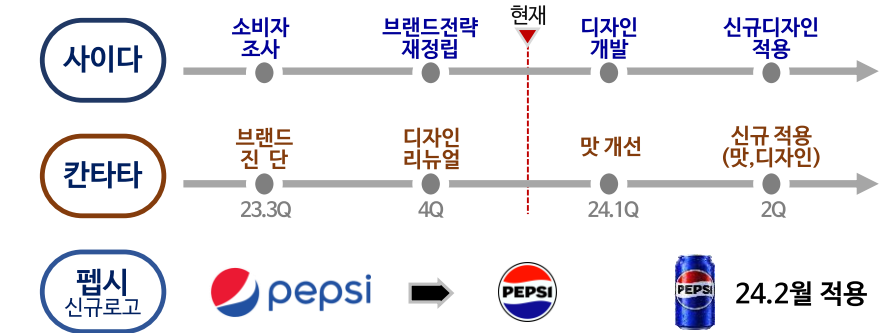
사이다

소비자 조사

브랜드전략 재정립

현재

디자인 개발

신규디자인 적용

칸타타

브랜드 진 단

23.3Q

디자인 리뉴얼

4Q

맛 개선

24.1Q

신규 적용 (맛,디자인)

2Q

펩시 신규로고

pepsi

PEPSI

PEPSI

24.2월 적용